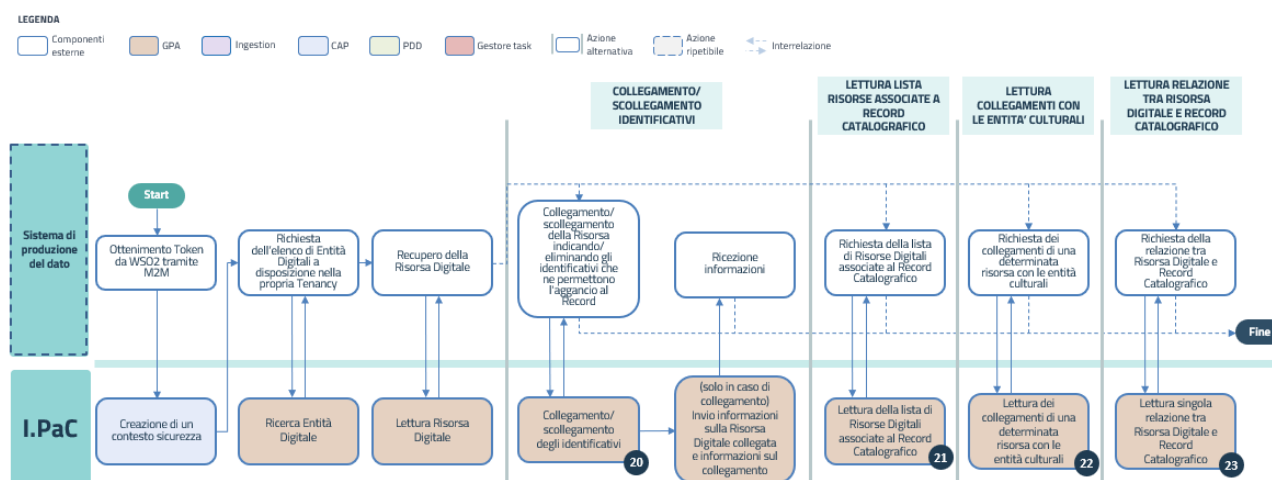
LEGENDA

Componenti esterne
GPA
Ingestion
CAP
PDD
Gestore task
Azione alternativa
Azione ripetibile
Interrelazione

COLLEGAMENTO/ SCOLLEGAMENTO IDENTIFICATIVI

LETTURA LISTA RISORSE ASSOCIATE A RECORD CATALOGRAFICO

LETTURA COLLEGAMENTI CON LE ENTITA' CULTURALI

LETTURA RELAZIONE TRA RISORSA DIGITALE E RECORD CATALOGRAFICO

Sistema di produzione del dato

Start

Ottenimento Token da WSO2 tramite M2M

Richiesta dell'elenco di Entità Digitali a disposizione nella propria Tenancy

Recupero della Risorsa Digitale

Collegamento/ scollegamento della Risorsa indicando/ eliminando gli identificativi che ne permettono l'aggancio al Record

Ricezione informazioni

Richiesta della lista di Risorse Digitali associate al Record Catalografico

Richiesta dei collegamenti di una determinata risorsa con le entità culturali

Richiesta della relazione tra Risorsa Digitale e Record Catalografico

Fine

I.PaC

Creazione di un contesto sicurezza

Ricerca Entità Digitale

Lettura Risorsa Digitale

Collegamento/ scollegamento degli identificativi

20

(solo in caso di collegamento) Invio informazioni sulla Risorsa Digitale collegata e informazioni sul collegamento

Lettura della lista di Risorse Digitali associate al Record Catalografico

21

Lettura dei collegamenti di una determinata risorsa con le entità culturali

22

Lettura singola relazione tra Risorsa Digitale e Record Catalografico

23